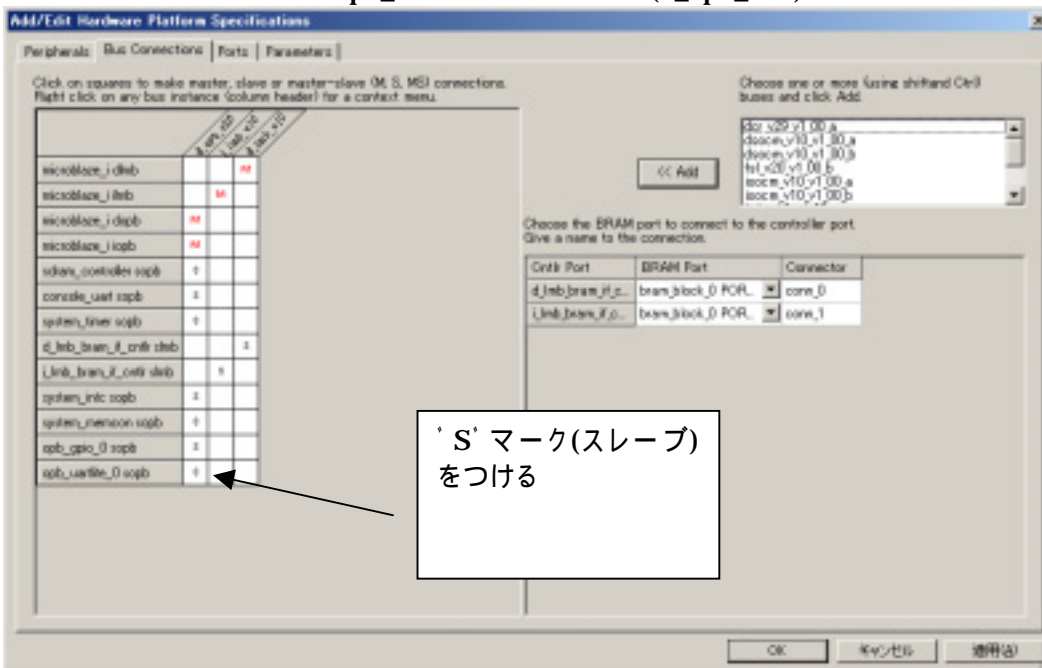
Add/Edit Hardware Platform Specifications

Peripherals | Bus Connections | Ports | Parameters

Click on squares to make master, slave or master-slave (M, S, MS) connections. Right click on any bus instance (column header) for a context menu.

| | d_opb_v20 | i_lmb_v10 | d_lmb_v10 |
|---|---|---|---|
| microblaze_i dlmb | | | M |
| microblaze_i ilmb | | M | |
| microblaze_i dopb | M | | |
| microblaze_i iopb | M | | |
| sdram_controller sopb | S | | |
| console_uart sopb | S | | |
| system_timer sopb | S | | |
| d_lmb_bram_if_cntlr slmb | | | S |
| i_lmb_bram_if_cntlr slmb | | S | |
| system_intc sopb | S | | |
| system_memcon sopb | S | | |
| opb_gpio_0 sopb | S | | |
| opb_uartlite_0 sopb | S | | |

Choose one or more (using shift and Ctrl) buses and click Add.

dcr_v29_v1_00_a
dsocm_v10_v1_00_a
dsocm_v10_v1_00_b
fsl_v20_v1_00_b
isocm_v10_v1_00_a
isocm_v10_v1_00_b

<< Add

Choose the BRAM port to connect to the controller port. Give a name to the connection.

| Cntlr Port | BRAM Port | Connector |
|---|---|---|
| d_lmb_bram_if_c... | bram_block_0 POR... | conn_0 |
| i_lmb_bram_if_c... | bram_block_0 POR... | conn_1 |

' S' マーク(スレーブ)をつける

OK | キャンセル | 適用(A)